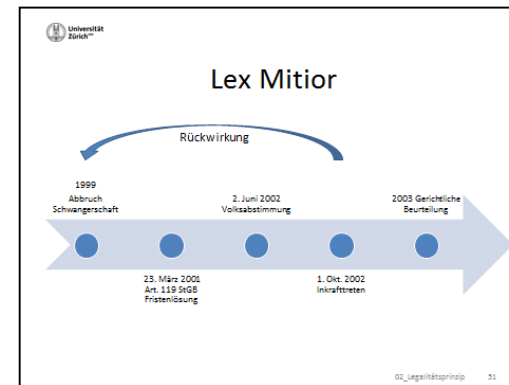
Universität Zürich$^{UZH}$

Lex Mitior

Rückwirkung

1999 Abbruch Schwangerschaft

2. Juni 2002 Volksabstimmung

2003 Gerichtliche Beurteilung

23. März 2001 Art. 119 StGB Fristenlösung

1. Okt. 2002 Inkrafttreten

02_Legalitätsprinzip 31